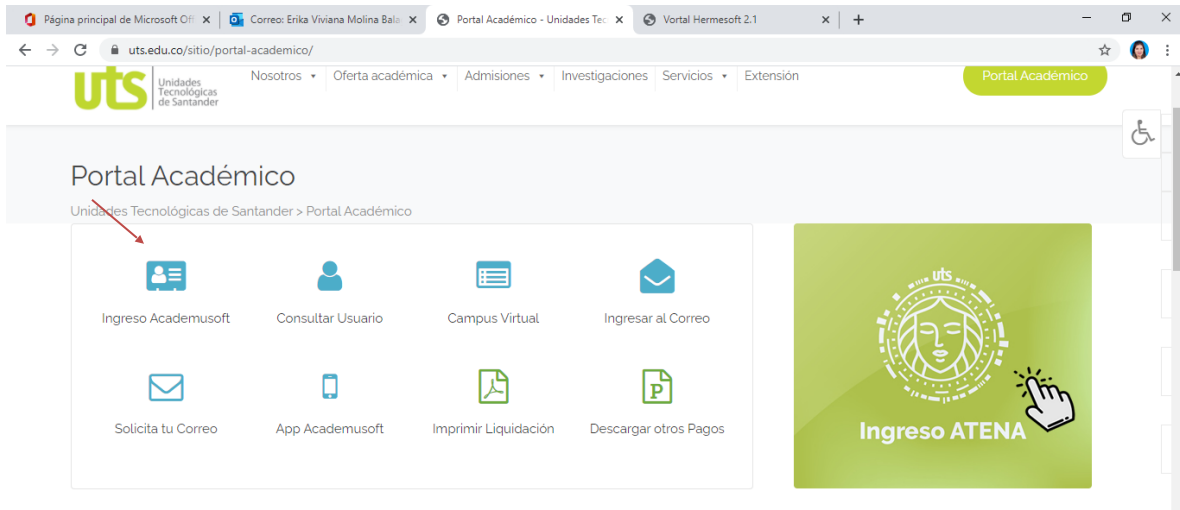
Página principal de Microsoft Off ×
Correo: Erika Viviana Molina Bala ×
Portal Académico - Unidades Tec ×
Vortal Hermesoft 2.1 ×
+

uts.edu.co/sitio/portal-academico/

uts Unidades Tecnológicas de Santander
Nosotros ▾ Oferta académica ▾ Admisiones ▾ Investigaciones Servicios ▾ Extensión
Portal Académico

Portal Académico

Unidades Tecnológicas de Santander > Portal Académico

Ingreso Academusoft
Consultar Usuario
Campus Virtual
Ingresar al Correo
Solicita tu Correo
App Academusoft
Imprimir Liquidación
Descargar otros Pagos

uts
Ingreso ATENA